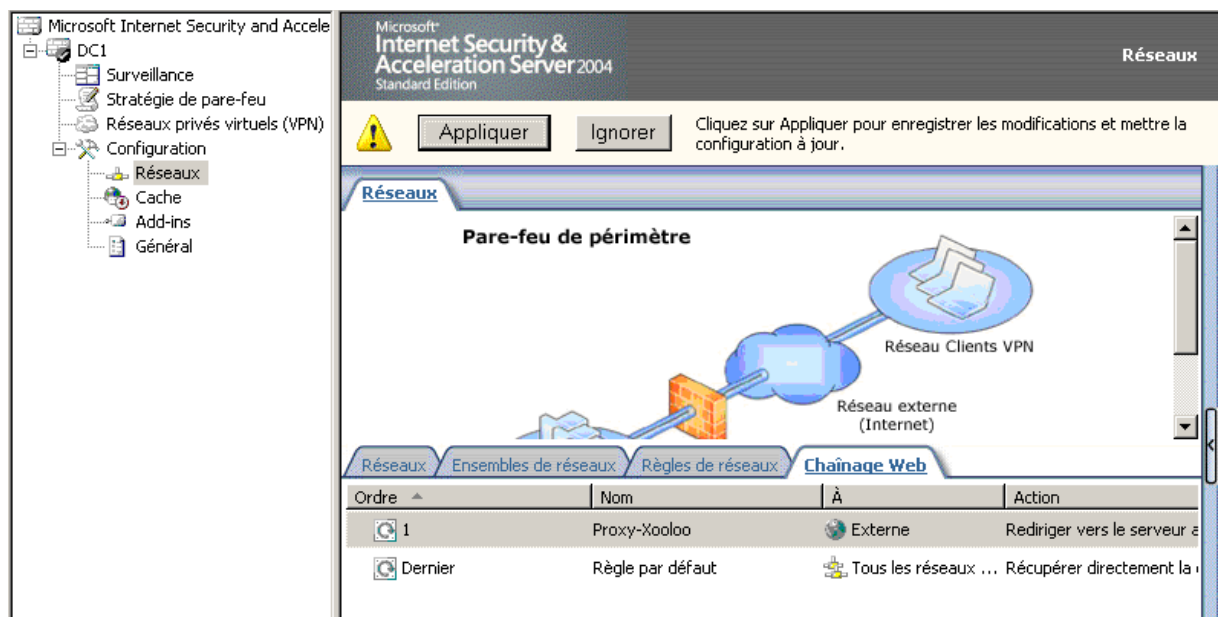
Microsoft Internet Security and Accele
DC1
Surveillance
Stratégie de pare-feu
Réseaux privés virtuels (VPN)
Configuration
Réseaux
Cache
Add-ins
Général

Microsoft® Internet Security & Acceleration Server 2004 Standard Edition

Réseaux

Appliquer
Ignorer
Cliquez sur Appliquer pour enregistrer les modifications et mettre la configuration à jour.

Réseaux

Pare-feu de périmètre

Réseau Clients VPN

Réseau externe (Internet)

Réseaux | Ensembles de réseaux | Règles de réseaux | Chaînage Web

| Ordre | Nom | À | Action |
|---|---|---|---|
| 1 | Proxy-Xooloo | Externe | Rediriger vers le serveur a |
| Dernier | Règle par défaut | Tous les réseaux ... | Récupérer directement la |